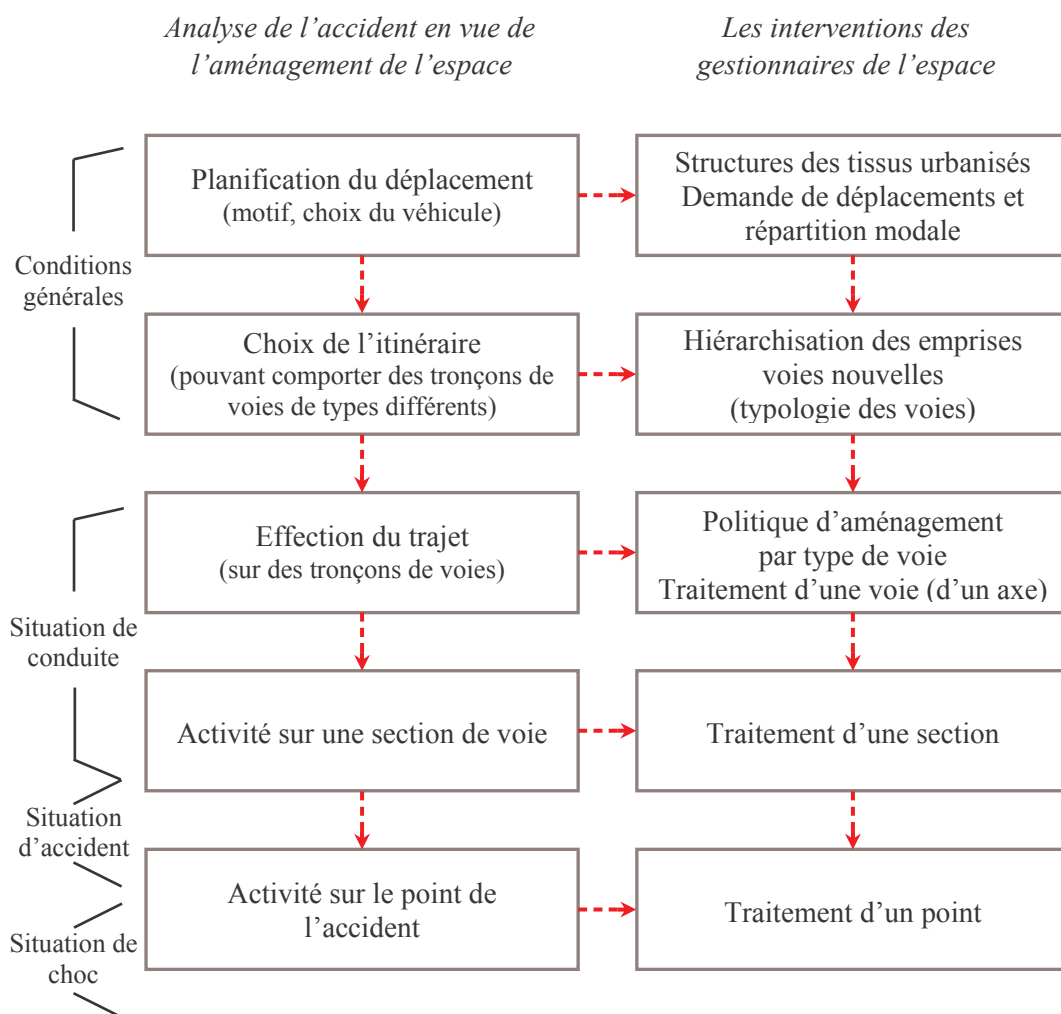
Analyse de l’accident en vue de l’aménagement de l’espace

Les interventions des gestionnaires de l’espace

Conditions générales

Planification du déplacement
(motif, choix du véhicule)

Structures des tissus urbanisés
Demande de déplacements et répartition modale

Choix de l’itinéraire
(pouvant comporter des tronçons de voies de types différents)

Hiérarchisation des emprises
voies nouvelles
(typologie des voies)

Situation de conduite

Effection du trajet
(sur des tronçons de voies)

Politique d’aménagement par type de voie
Traitement d’une voie (d’un axe)

Activité sur une section de voie

Traitement d’une section

Situation d’accident

Activité sur le point de l’accident

Traitement d’un point

Situation de choc